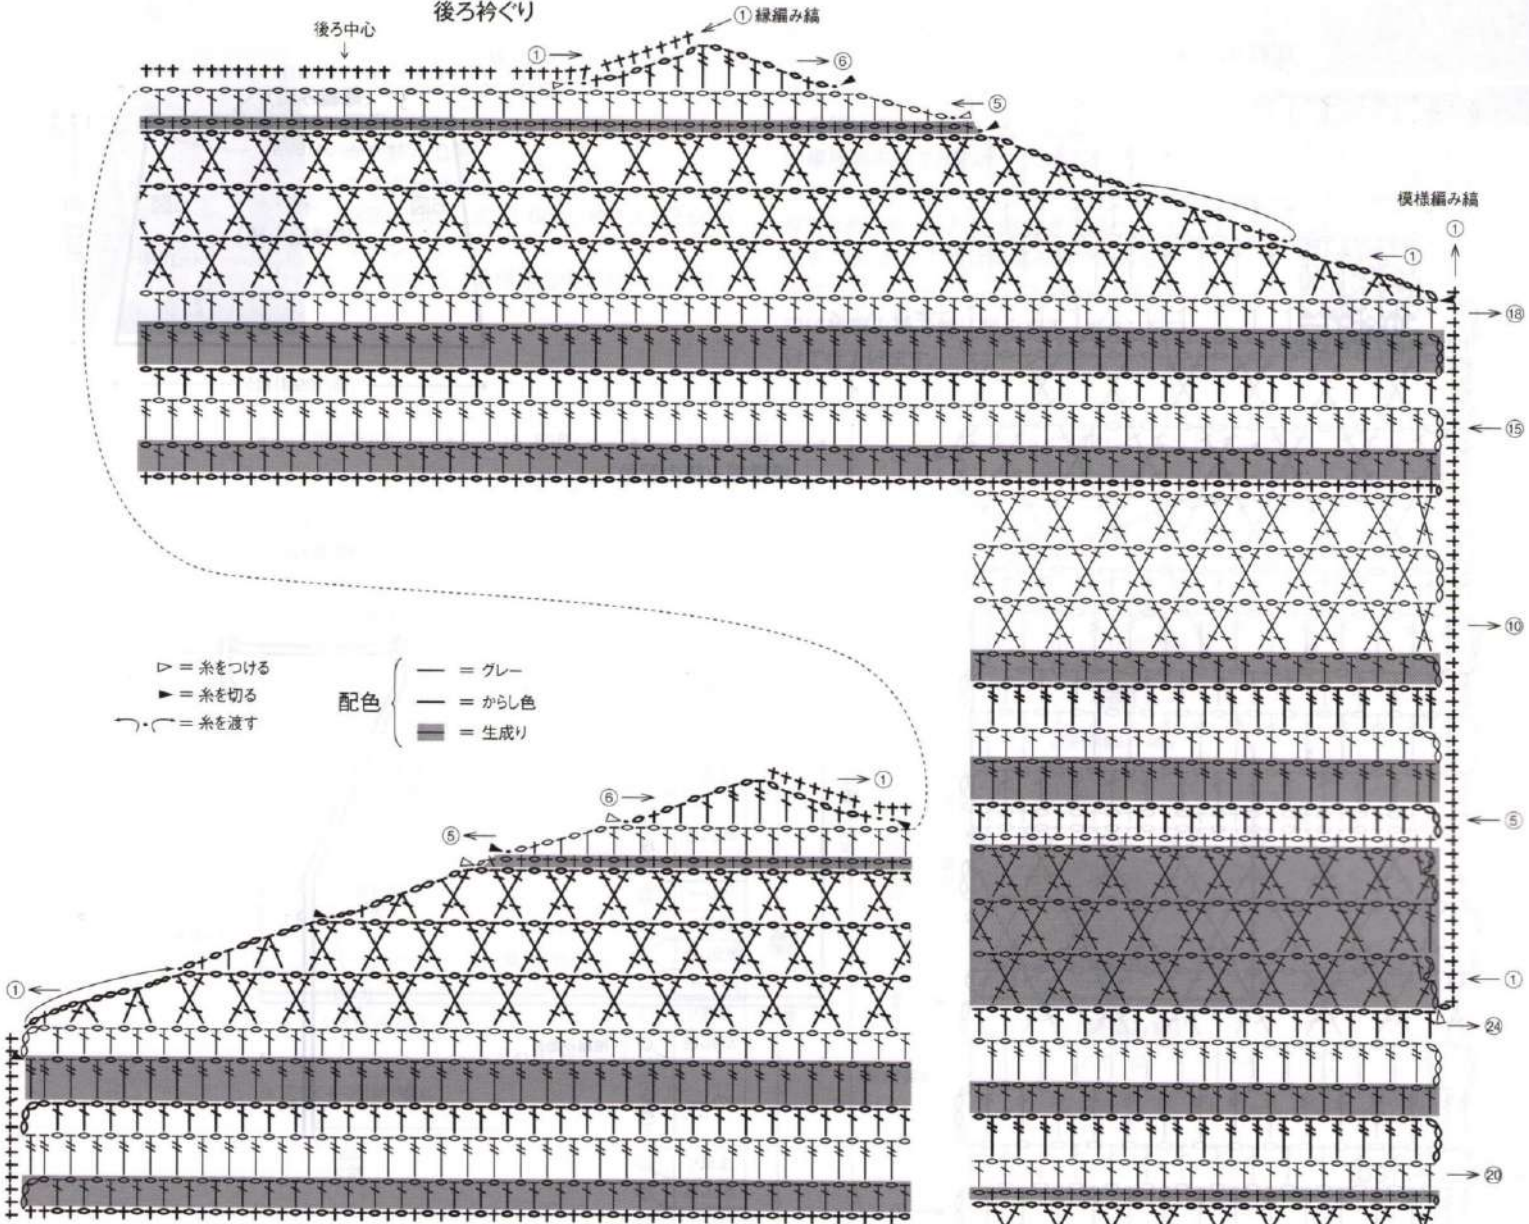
後ろ衿ぐり

後ろ中心

①縁編み縞

① → ⑥

⑤

① ← 

模様編み縞

①

→ ⑱

← ⑮

→ ⑩

← ⑤

← ①

→ ㉔

→ ⑳

▷ = 糸をつける
► = 糸を切る
⌒・⌒ = 糸を渡す

配色
— = グレー
— = からし色
▬ = 生成り

⑥ → 
→ ①
⑤ ←
① ←